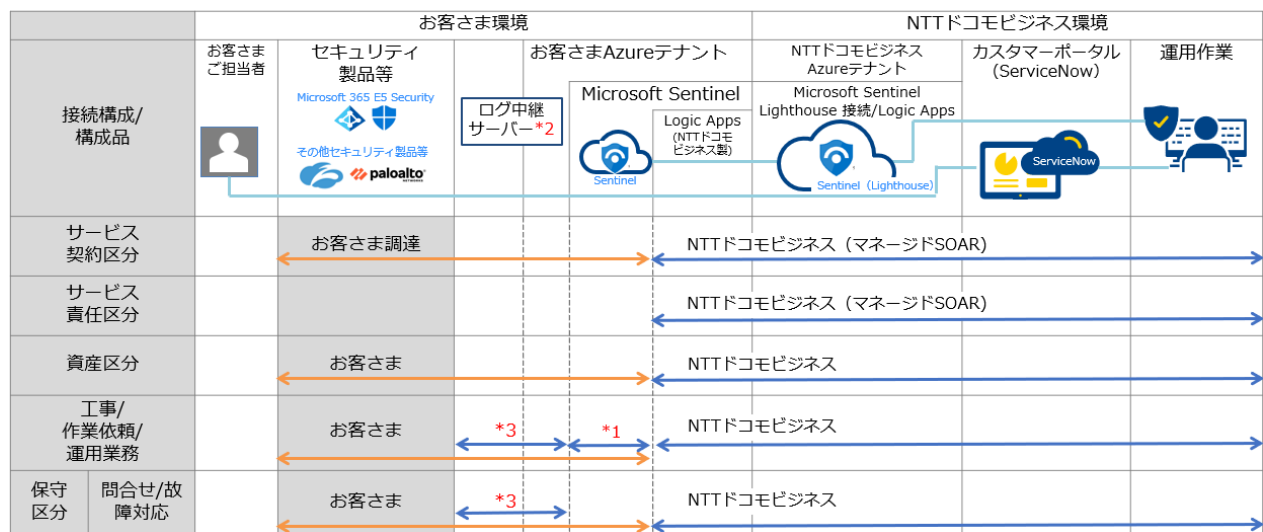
| | お客さま環境 | | | | NTTドコモビジネス環境 | | |
|---|---|---|---|---|---|---|---|
| | お客さま ご担当者 | セキュリティ 製品等 | | お客さまAzureテナント | NTTドコモビジネス Azureテナント | カスタマーポータル (ServiceNow) | 運用作業 |
| 接続構成/ 構成品 | | Microsoft 365 E5 Security<br>その他セキュリティ製品等<br>paloalto | ログ中継 サーバー*2 | Microsoft Sentinel<br>Sentinel<br>Logic Apps (NTTドコモビジネス製) | Microsoft Sentinel Lighthouse 接続/Logic Apps<br>Sentinel (Lighthouse) | ServiceNow | |
| サービス 契約区分 | | お客さま調達 | | | NTTドコモビジネス(マネージドSOAR) | | |
| サービス 責任区分 | | | | | NTTドコモビジネス(マネージドSOAR) | | |
| 資産区分 | | お客さま | | | NTTドコモビジネス | | |
| 工事/ 作業依頼/ 運用業務 | | お客さま | *3 | *1 | NTTドコモビジネス | | |
| 保守区分 問合せ/故障対応 | | お客さま | *3 | | NTTドコモビジネス | | |